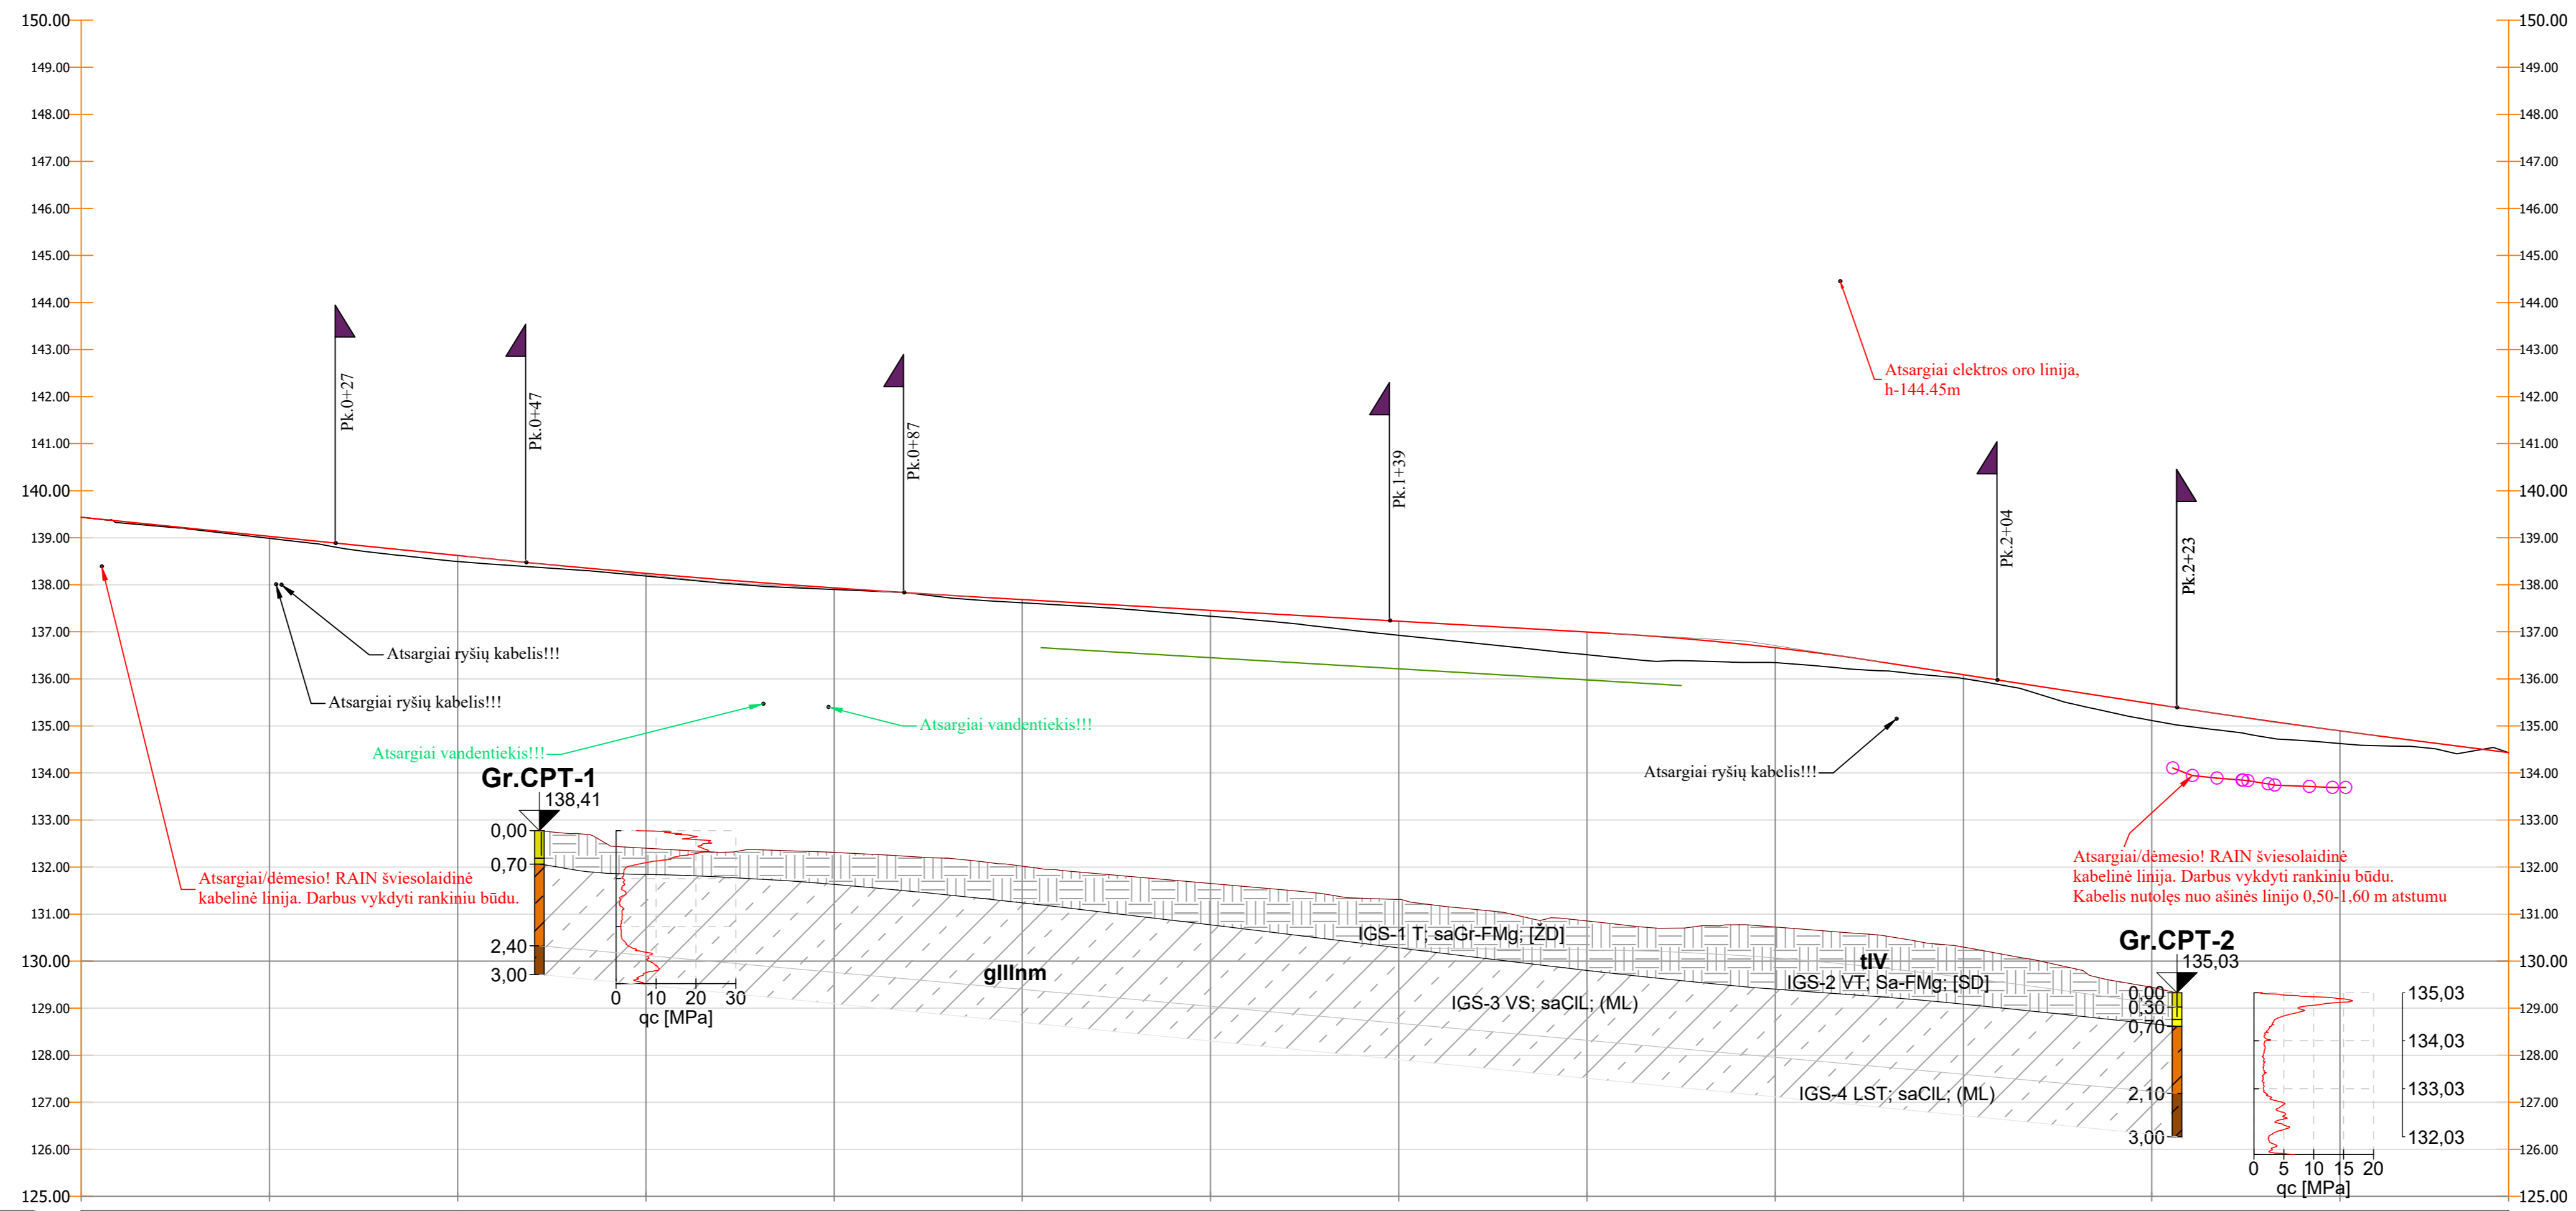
150.00
149.00
148.00
147.00
146.00
145.00
144.00
143.00
142.00
141.00
140.00
139.00
138.00
137.00
136.00
135.00
134.00
133.00
132.00
131.00
130.00
129.00
128.00
127.00
126.00
125.00

Pk.0+27
Pk.0+47
Pk.0+87
Pk.1+39
Pk.2+04
Pk.2+23

Atsargiai elektros oro linija, h-144.45m

Atsargiai ryšių kabelis!!!
Atsargiai ryšių kabelis!!!
Atsargiai vandentiekis!!!
Atsargiai vandentiekis!!!
Atsargiai ryšių kabelis!!!

Atsargiai/dėmesio! RAIN šviesolaidinė kabelinė linija. Darbus vykdyti rankiniu būdu.

Atsargiai/dėmesio! RAIN šviesolaidinė kabelinė linija. Darbus vykdyti rankiniu būdu. Kabelis nutolęs nuo ašinės linijo 0,50-1,60 m atstumu

Gr.CPT-1
138,41
0,00
0,70
2,40
3,00
0 10 20 30
qc [MPa]

IGS-1 T; saGr-FMg; [ŽD]
glllnm
tIV
IGS-2 VT; Sa-FMg; [SD]
IGS-3 VS; saClL; (ML)
IGS-4 LST; saClL; (ML)

Gr.CPT-2
135,03
0,00
0,30
0,70
2,10
3,00
135,03
134,03
133,03
132,03
0 5 10 15 20
qc [MPa]

150.00
149.00
148.00
147.00
146.00
145.00
144.00
143.00
142.00
141.00
140.00
139.00
138.00
137.00
136.00
135.00
134.00
133.00
132.00
131.00
130.00
129.00
128.00
127.00
126.00
125.00